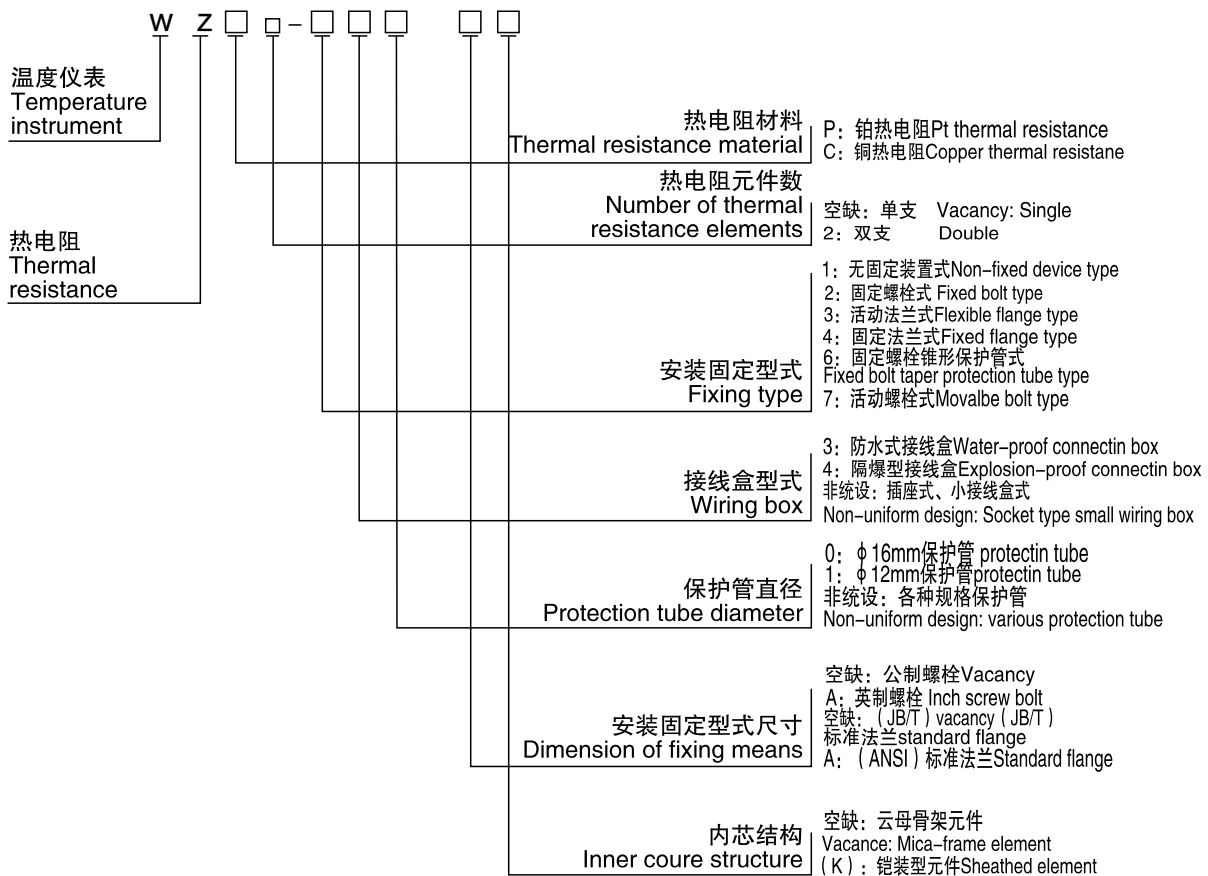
W Z □ □ - □ □ □ □ □

温度仪表
Temperature instrument

热电阻
Thermal resistance

热电阻材料
Thermal resistance material
P：铂热电阻Pt thermal resistance
C：铜热电阻Copper thermal resistane

热电阻元件数
Number of thermal resistance elements
空缺：单支 Vacancy: Single
2：双支 Double

安装固定型式
Fixing type
1：无固定装置式Non-fixed device type
2：固定螺栓式 Fixed bolt type
3：活动法兰式Flexible flange type
4：固定法兰式Fixed flange type
6：固定螺栓锥形保护管式
Fixed bolt taper protection tube type
7：活动螺栓式Movalbe bolt type

接线盒型式
Wiring box
3：防水式接线盒Water-proof connectin box
4：隔爆型接线盒Explosion-proof connectin box
非统设：插座式、小接线盒式
Non-uniform design: Socket type small wiring box

保护管直径
Protection tube diameter
0：ϕ16mm保护管 protectin tube
1：ϕ12mm保护管protectin tube
非统设：各种规格保护管
Non-uniform design: various protection tube

安装固定型式尺寸
Dimension of fixing means
空缺：公制螺栓Vacancy
A：英制螺栓 Inch screw bolt
空缺：（JB/T）vacancy（JB/T）
标准法兰standard flange
A：（ANSI）标准法兰Standard flange

内芯结构
Inner coure structure
空缺：云母骨架元件
Vacance: Mica-frame element
（K）：铠装型元件Sheathed element